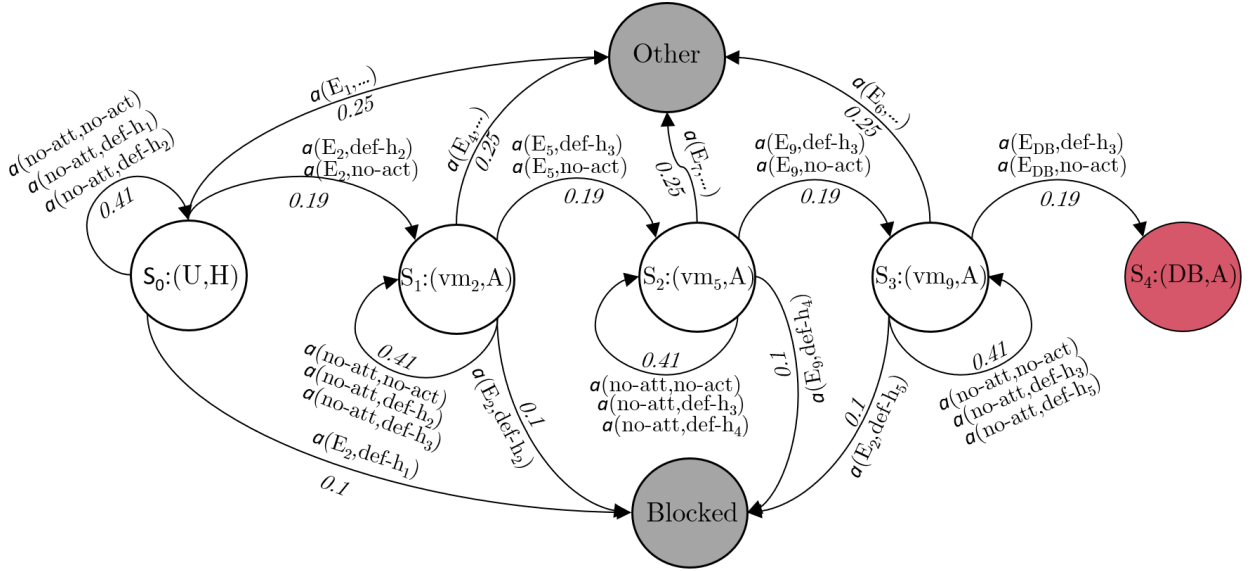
Other

$a(E_1,...)$
0.25

$a$(no-att,no-act)
$a$(no-att,def-$h_1$)
$a$(no-att,def-$h_2$)
0.41

$a(E_2$,def-$h_2)$
$a(E_2$,no-act)
0.19

$a(E_4,...)$
0.25

$a(E_5$,def-$h_3)$
$a(E_5$,no-act)
0.19

$a(E_7,...)$
0.25

$a(E_9$,def-$h_3)$
$a(E_9$,no-act)
0.19

$a(E_6,...)$
0.25

$a(E_{DB}$,def-$h_3)$
$a(E_{DB}$,no-act)
0.19

$S_0$:(U,H)

$S_1$:($vm_2$,A)

$S_2$:($vm_5$,A)

$S_3$:($vm_9$,A)

$S_4$:(DB,A)

0.41
$a$(no-att,no-act)
$a$(no-att,def-$h_2$)
$a$(no-att,def-$h_3$)

$a(E_2$,def-$h_1)$
0.1

$a(E_2$,def-$h_2)$
0.1

0.41
$a$(no-att,no-act)
$a$(no-att,def-$h_3$)
$a$(no-att,def-$h_4$)

0.1
$a(E_9$,def-$h_4)$

0.1
$a(E_2$,def-$h_5)$

0.41
$a$(no-att,no-act)
$a$(no-att,def-$h_3$)
$a$(no-att,def-$h_5$)

Blocked